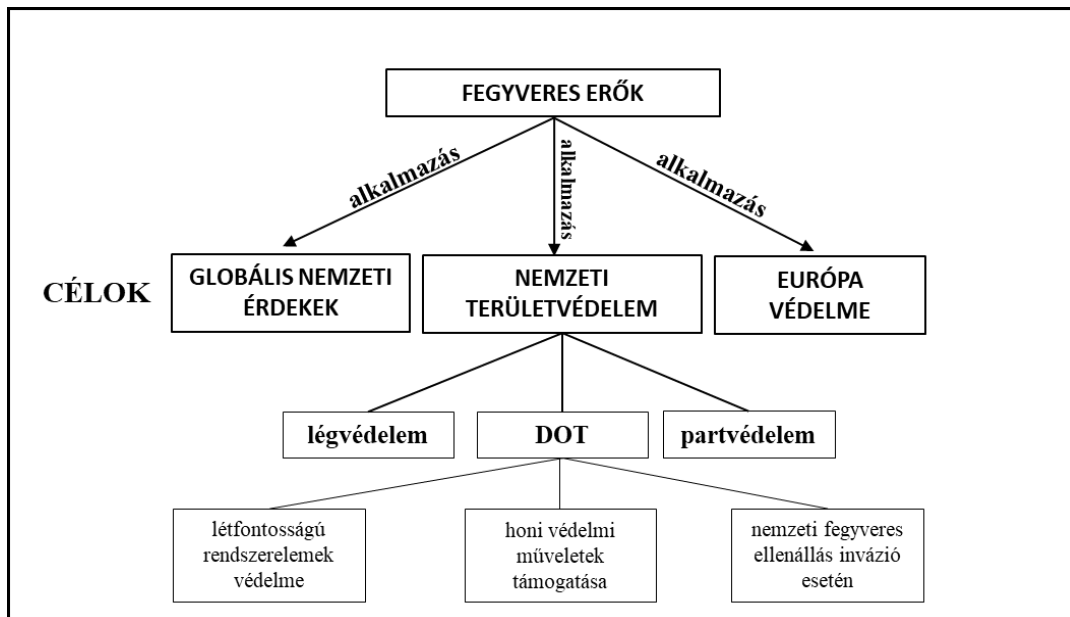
FEGYVERES ERŐK

alkalmazás

alkalmazás

alkalmazás

CÉLOK

GLOBÁLIS NEMZETI ÉRDEKEK

NEMZETI TERÜLETVÉDELEM

EURÓPA VÉDELME

légvédelem

DOT

partvédelem

létfontosságú rendszerelemek védelme

honi védelmi műveletek támogatása

nemzeti fegyveres ellenállás invázió esetén